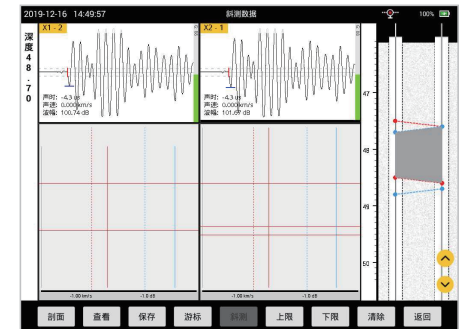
2019-12-16 14:49:57

斜测数据

100%

深度
4
8
.
7
0

X1 - 2

声时: -4.3 us
声速: 0.000km/s
波幅: 100.74 dB

X2 - 1

声时: -4.3 us
声速: 0.000km/s
波幅: 101.66 dB

47

48

49

50

-1.00 km/s

-1.0 dB

-1.00 km/s

-1.0 dB

剖面 查看 保存 游标 斜测 上限 下限 清除 返回